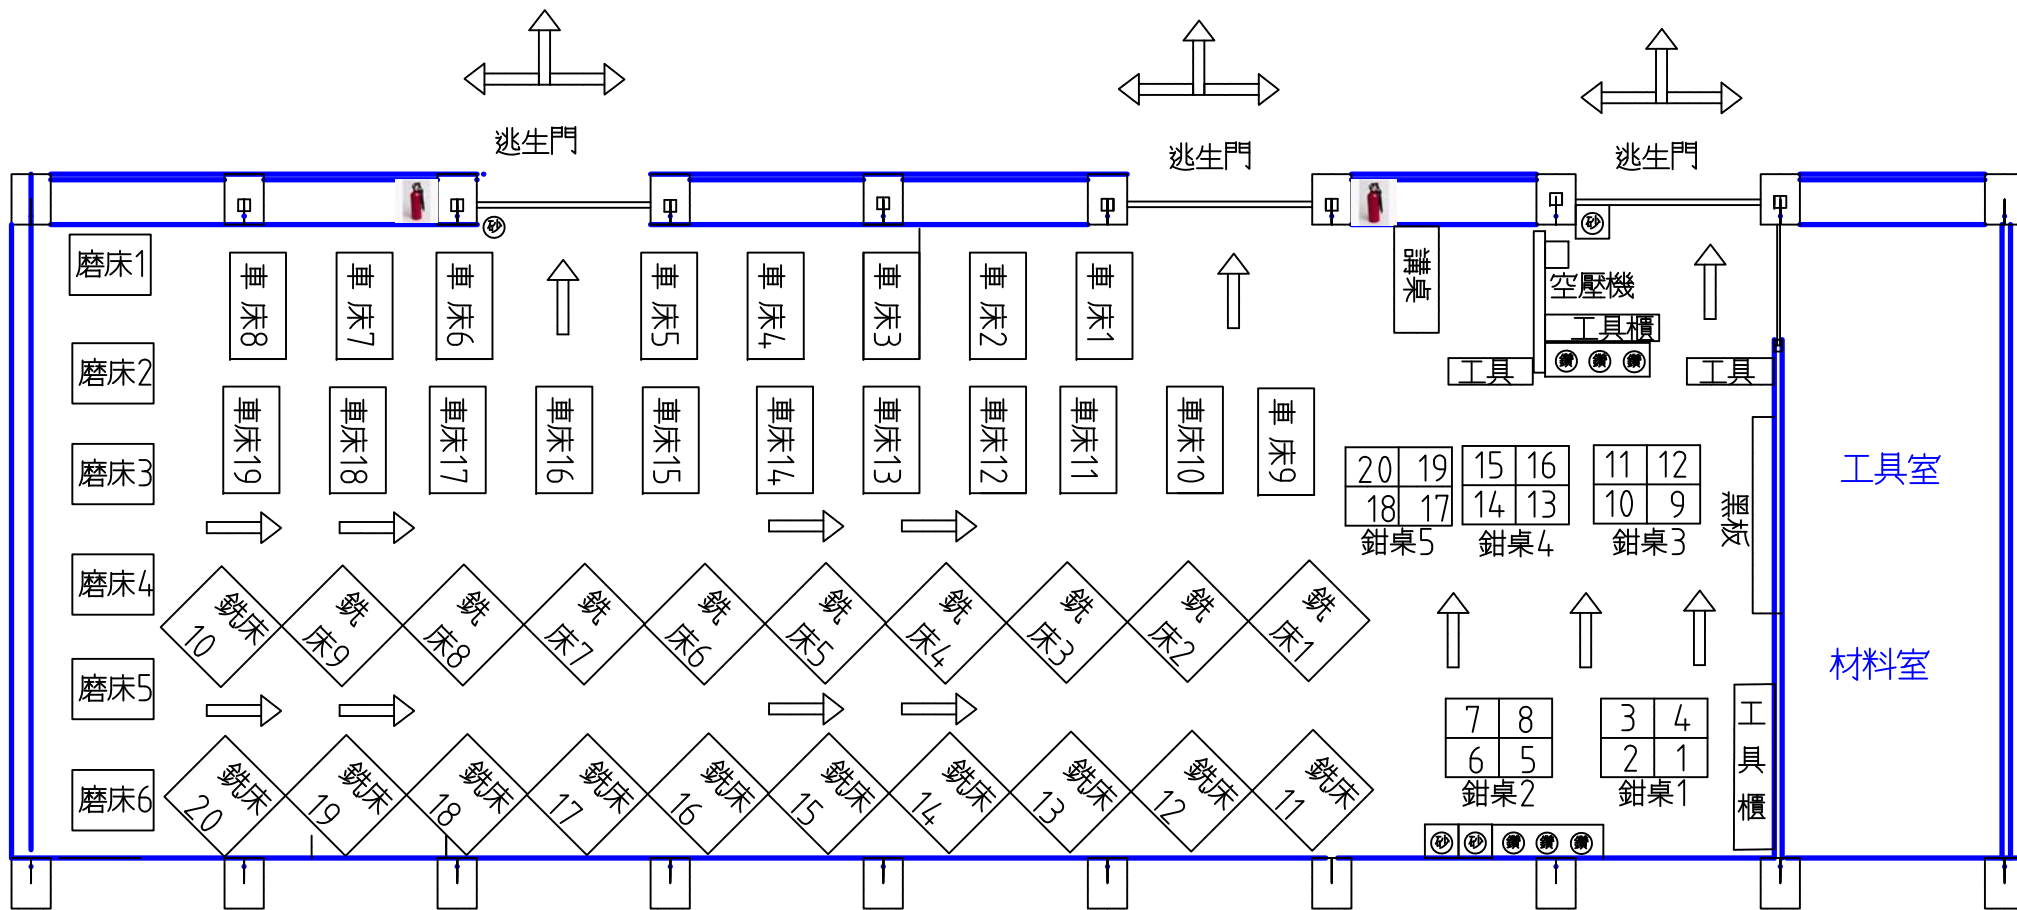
逃生門

逃生門

逃生門

砂

砂

磨床1

磨床2

磨床3

磨床4

磨床5

磨床6

車床8

車床7

車床6

車床5

車床4

車床3

車床2

車床1

講桌

空壓機

工具櫃

工具

鑽 鑽 鑽

工具

車床19

車床18

車床17

車床16

車床15

車床14

車床13

車床12

車床11

車床10

車床9

| 20 | 19 |
|---|---|
| 18 | 17 |

鉗桌5

| 15 | 16 |
|---|---|
| 14 | 13 |

鉗桌4

| 11 | 12 |
|---|---|
| 10 | 9 |

鉗桌3

黑板

工具室

材料室

銑床10

銑床9

銑床8

銑床7

銑床6

銑床5

銑床4

銑床3

銑床2

銑床1

| 7 | 8 |
|---|---|
| 6 | 5 |

鉗桌2

| 3 | 4 |
|---|---|
| 2 | 1 |

鉗桌1

工具櫃

銑床20

銑床19

銑床18

銑床17

銑床16

銑床15

銑床14

銑床13

銑床12

銑床11

砂 砂 鑽 鑽 鑽